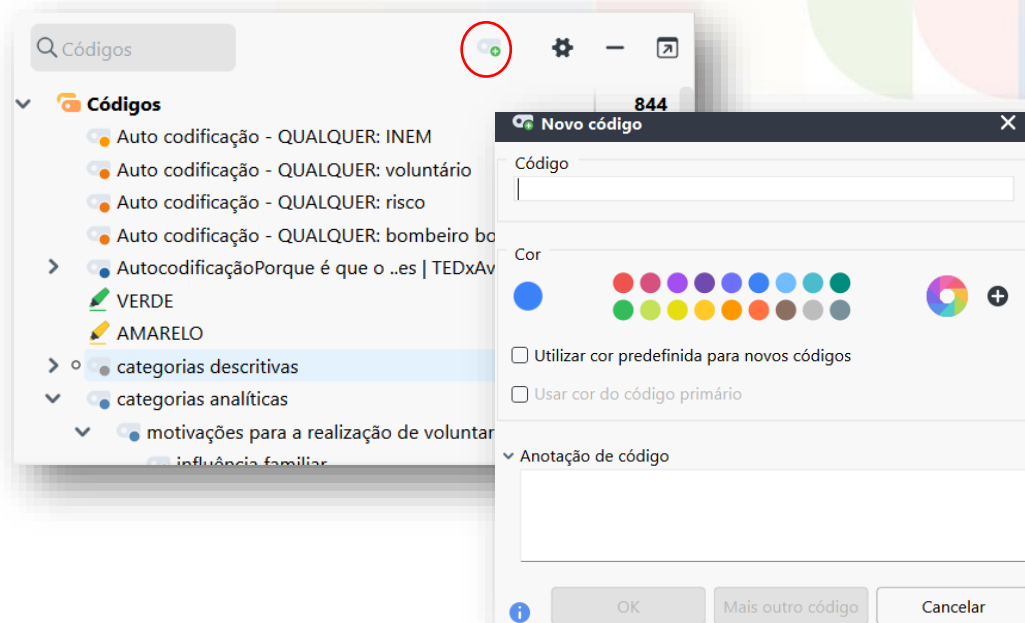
Códigos

Códigos 844

Auto codificação - QUALQUER: INEM

Auto codificação - QUALQUER: voluntário

Auto codificação - QUALQUER: risco

Auto codificação - QUALQUER: bombeiro bo

AutocodificaçãoPorque é que o ..es | TEDxAv

VERDE

AMARELO

categorias descritivas

categorias analíticas

motivações para a realização de voluntar

influência familiar

Novo código

Código

Cor

Utilizar cor predefinida para novos códigos

Usar cor do código primário

Anotação de código

OK

Mais outro código

Cancelar